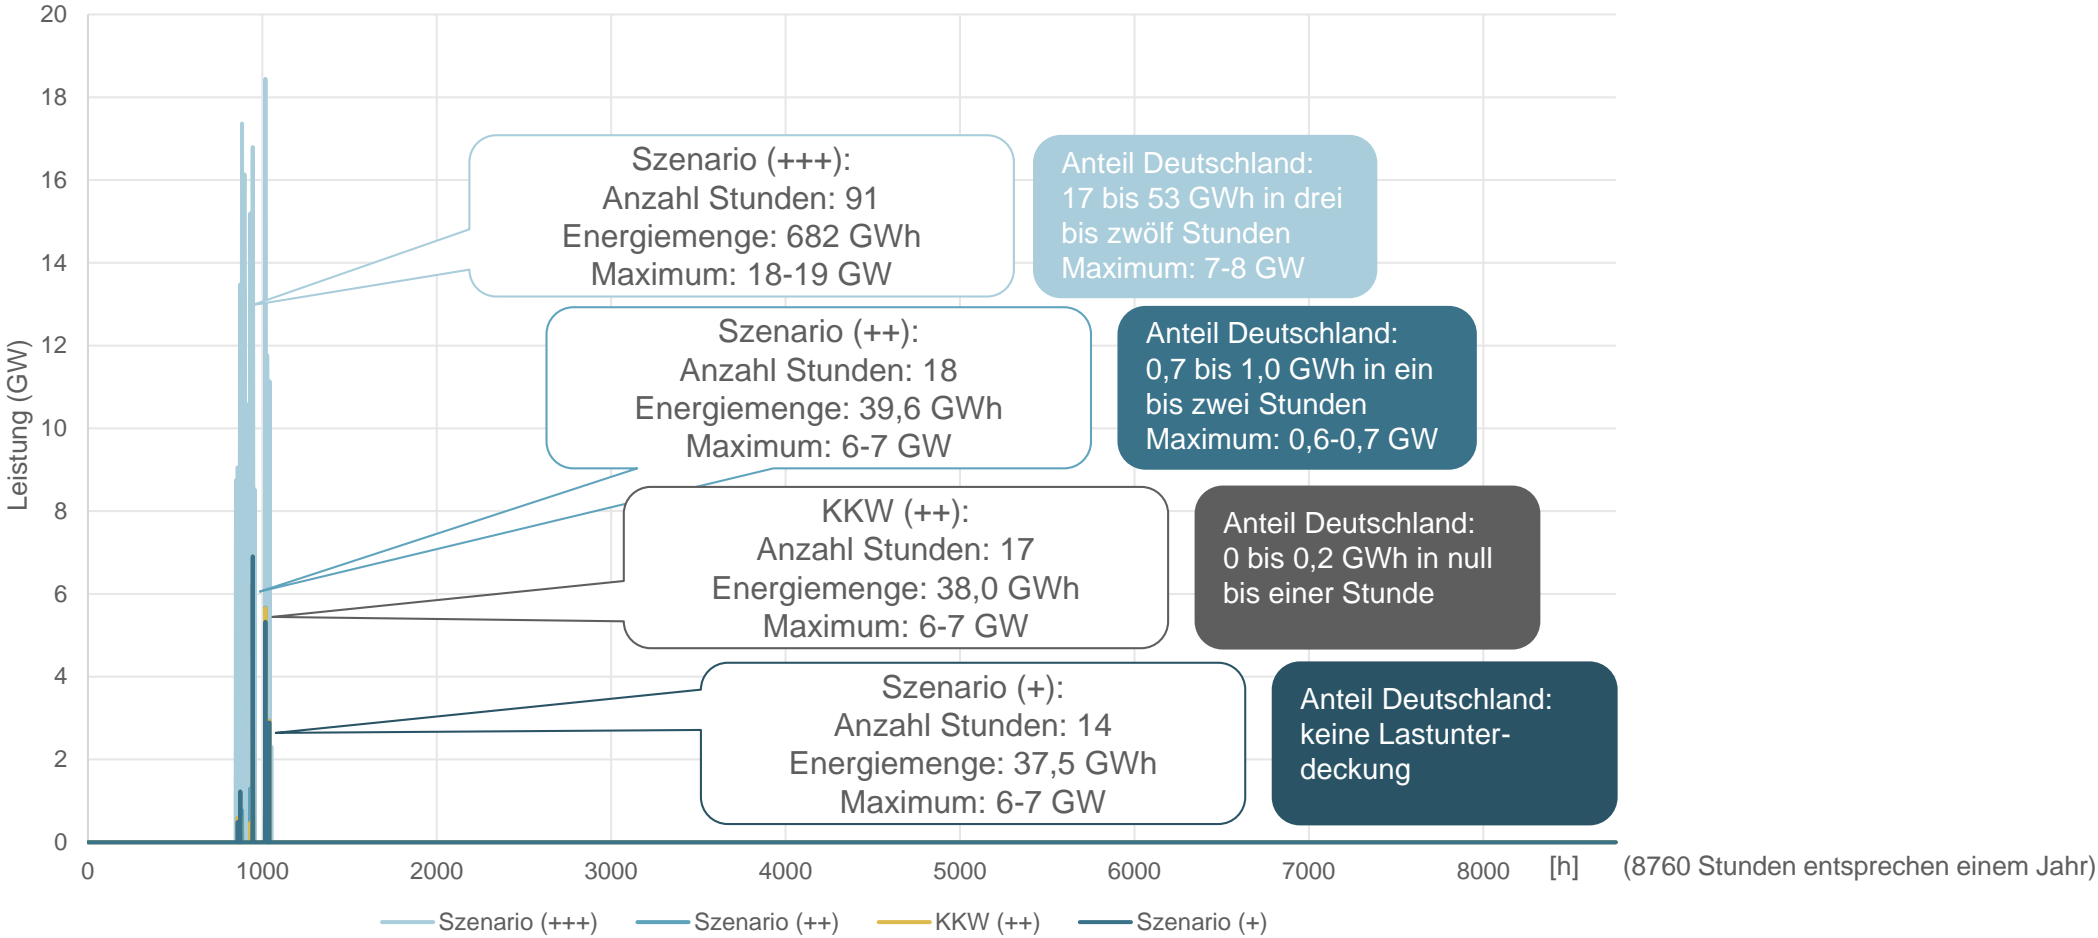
Leistung (GW)

20
18
16
14
12
10
8
6
4
2
0

Szenario (+++):
Anzahl Stunden: 91
Energiemenge: 682 GWh
Maximum: 18-19 GW

Anteil Deutschland:
17 bis 53 GWh in drei bis zwölf Stunden
Maximum: 7-8 GW

Szenario (++):
Anzahl Stunden: 18
Energiemenge: 39,6 GWh
Maximum: 6-7 GW

Anteil Deutschland:
0,7 bis 1,0 GWh in ein bis zwei Stunden
Maximum: 0,6-0,7 GW

KKW (++):
Anzahl Stunden: 17
Energiemenge: 38,0 GWh
Maximum: 6-7 GW

Anteil Deutschland:
0 bis 0,2 GWh in null bis einer Stunde

Szenario (+):
Anzahl Stunden: 14
Energiemenge: 37,5 GWh
Maximum: 6-7 GW

Anteil Deutschland:
keine Lastunterdeckung

0 1000 2000 3000 4000 5000 6000 7000 8000 [h] (8760 Stunden entsprechen einem Jahr)

Szenario (+++) Szenario (++) KKW (++) Szenario (+)